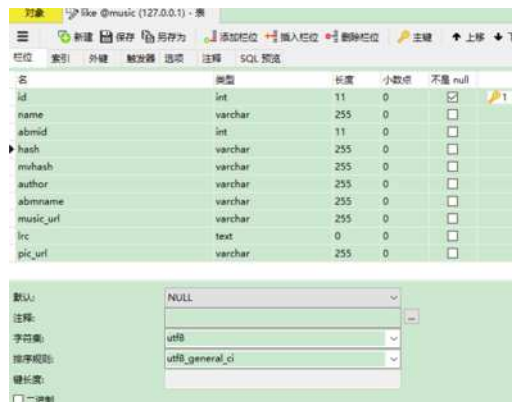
对象 like @music (127.0.0.1) - 表

☰ 新建 保存 另存为 添加栏位 插入栏位 删除栏位 主键 ↑ 上移 ↓ 下

栏位 索引 外键 触发器 选项 注释 SQL 预览

| 名 | 类型 | 长度 | 小数点 | 不是 null | |
|---|---|---|---|---|---|
| id | int | 11 | 0 | ☑ | 🔑1 |
| name | varchar | 255 | 0 | ☐ | |
| abmid | int | 11 | 0 | ☐ | |
| hash | varchar | 255 | 0 | ☐ | |
| mvhash | varchar | 255 | 0 | ☐ | |
| author | varchar | 255 | 0 | ☐ | |
| abmname | varchar | 255 | 0 | ☐ | |
| music_url | varchar | 255 | 0 | ☐ | |
| lrc | text | 0 | 0 | ☐ | |
| pic_url | varchar | 255 | 0 | ☐ | |

默认: NULL
注释: ...
字符集: utf8
排序规则: utf8_general_ci
键长度:
☐ 二进制